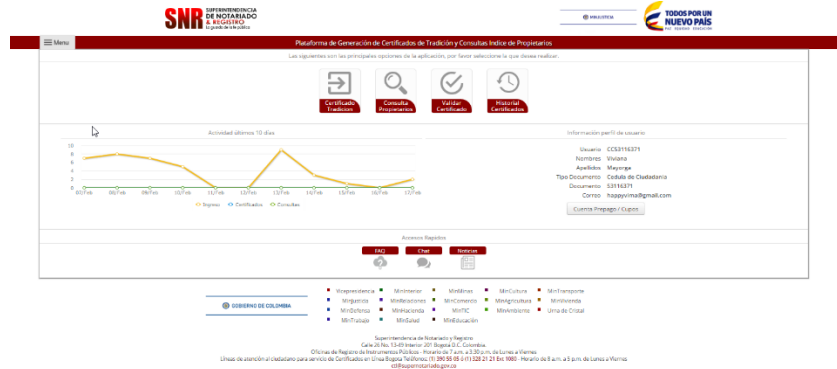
SNR SUPERINTENDENCIA DE NOTARIADO & REGISTRO La guarda de la fe pública

MINJUSTICIA

TODOS POR UN NUEVO PAÍS PAZ EQUIDAD EDUCACIÓN

Menu

Plataforma de Generación de Certificados de Tradición y Consultas Indice de Propietarios

Las siguientes son las principales opciones de la aplicación, por favor seleccione la que desee realizar.

Certificado Tradición

Consulta Propietarios

Validar Certificado

Historial Certificados

Actividad últimos 10 días

| | |
|---|---|
| 10 | |
| 8 | |
| 6 | |
| 4 | |
| 2 | |
| 0 | |

07/Feb 08/Feb 09/Feb 10/Feb 11/Feb 12/Feb 13/Feb 14/Feb 15/Feb 16/Feb 17/Feb

Ingreso Certificados Consultas

Información perfil de usuario

Usuario CC53116371
Nombres Viviana
Apellidos Mayorga
Tipo Documento Cedula de Ciudadania
Documento 53116371
Correo happyvima@gmail.com

Cuenta Prepago / Cupos

Accesos Rápidos

FAQ Chat Noticias

GOBIERNO DE COLOMBIA

Vicepresidencia MinInterior MinMinas MinCultura MinTransporte
MinJusticia MinRelaciones MinComercio MinAgricultura MinVivienda
MinDefensa MinHacienda MinTIC MinAmbiente Urna de Cristal
MinTrabajo MinSalud MinEducación

Superintendencia de Notariado y Registro
Calle 26 No. 13-49 Interior 201 Bogotá D.C. Colombia.
Oficinas de Registro de Instrumentos Públicos - Horario de 7 a.m. a 3:30 p.m. de Lunes a Viernes
Líneas de atención al ciudadano para servicio de Certificados en Línea Bogotá Teléfono: (1) 390 55 05 (-1) 328 21 21 Ext 1080 - Horario de 8 a.m. a 5 p.m. de Lunes a Viernes
cil@supernotariado.gov.co